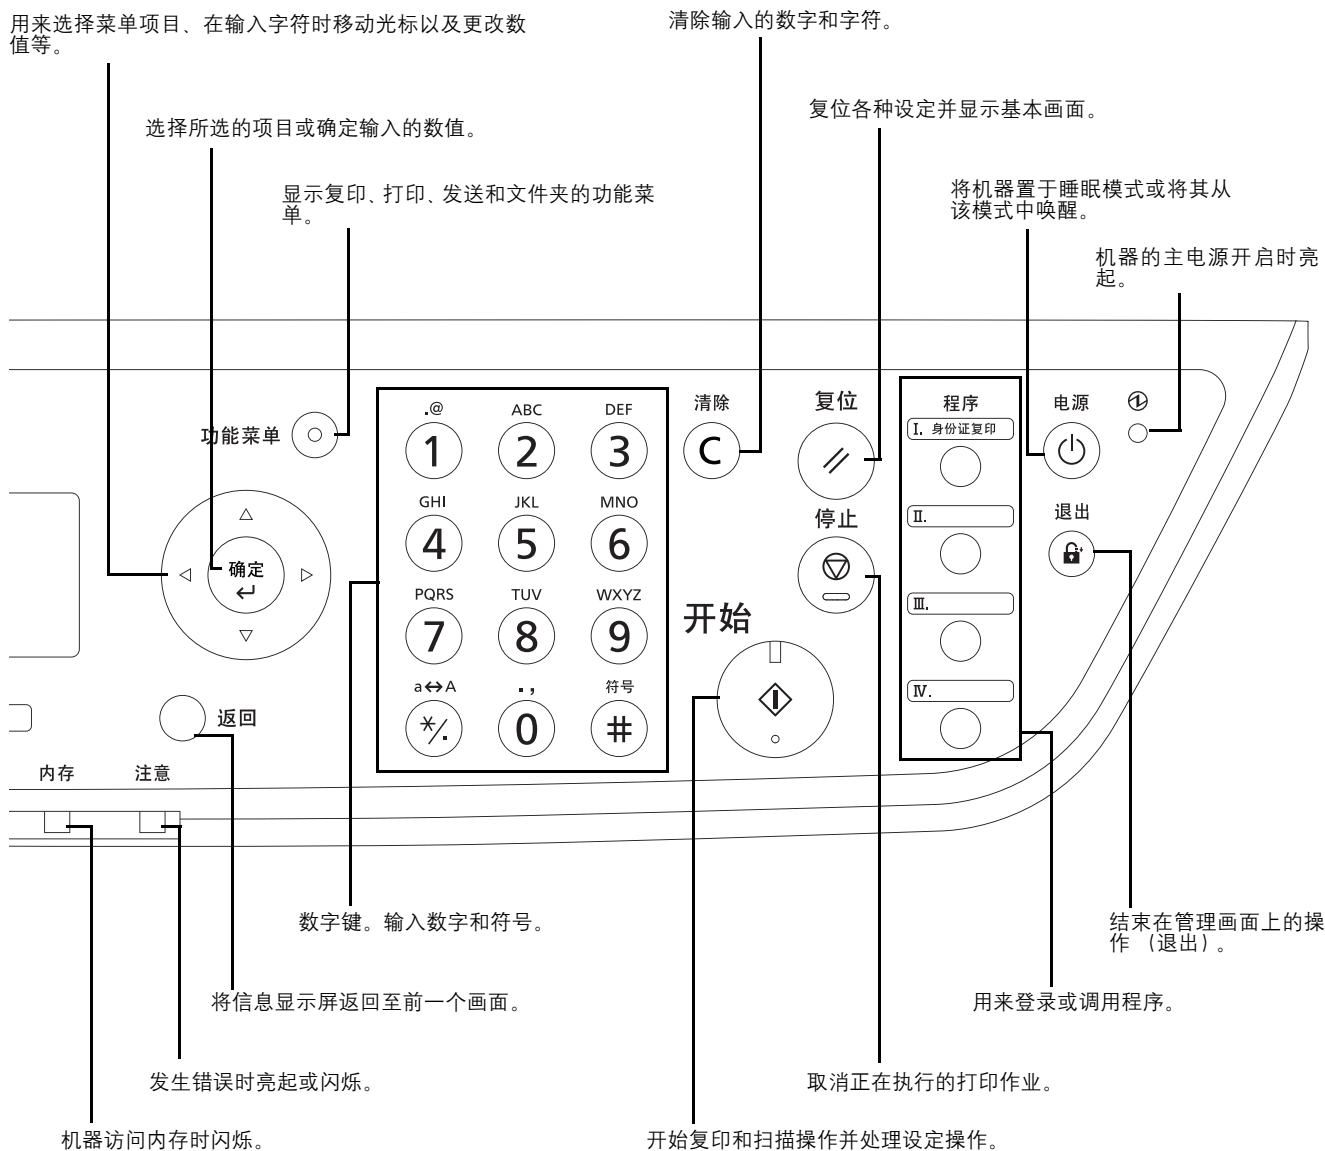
用来选择菜单项目、在输入字符时移动光标以及更改数值等。

清除输入的数字和字符。

选择所选的项目或确定输入的数值。

复位各种设定并显示基本画面。

显示复印、打印、发送和文件夹的功能菜单。

将机器置于睡眠模式或将其从该模式中唤醒。

机器的主电源开启时亮起。

功能菜单

.@
1
ABC
2
DEF
3
GHI
4
JKL
5
MNO
6
PQRS
7
TUV
8
WXYZ
9
a↔A
*/.
.,
0
符号
#

清除
C

复位
//

停止

开始

程序
I. 身份证复印
II.
III.
IV.

电源

退出

确定
↵

返回

内存

注意

数字键。输入数字和符号。

结束在管理画面上的操作 （退出）。

将信息显示屏返回至前一个画面。

用来登录或调用程序。

发生错误时亮起或闪烁。

取消正在执行的打印作业。

机器访问内存时闪烁。

开始复印和扫描操作并处理设定操作。